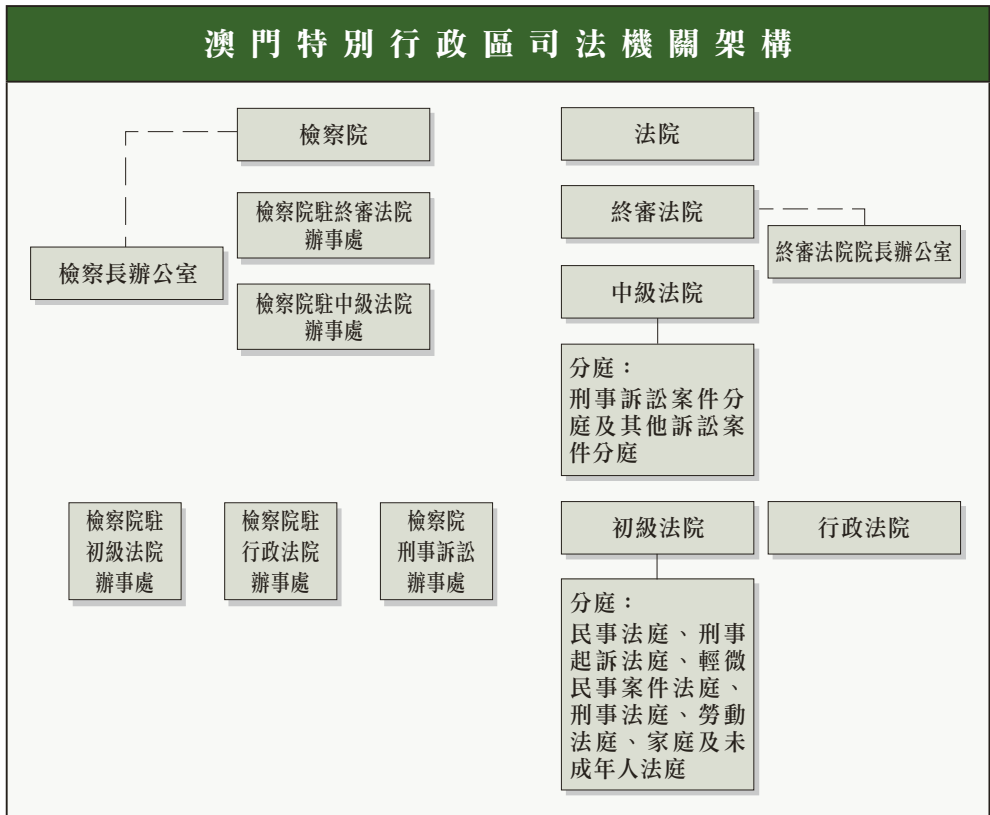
澳門特別行政區司法機關架構

檢察院

檢察院駐終審法院辦事處

檢察長辦公室

檢察院駐中級法院辦事處

法院

終審法院

終審法院院長辦公室

中級法院

分庭：
刑事訴訟案件分庭及其他訴訟案件分庭

檢察院駐初級法院辦事處

檢察院駐行政法院辦事處

檢察院刑事訴訟辦事處

初級法院

行政法院

分庭：
民事法庭、刑事起訴法庭、輕微民事案件法庭、刑事法庭、勞動法庭、家庭及未成年人法庭